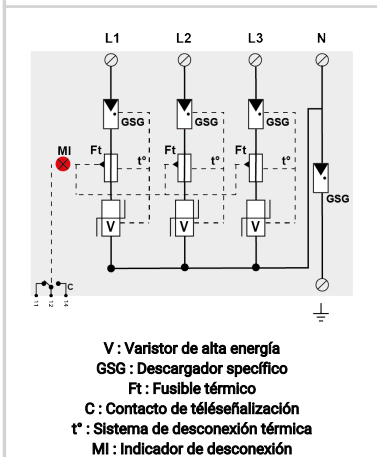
L1 L2 L3 N

GSG GSG GSG GSG

MI

Ft t° Ft t° Ft t°

V V V

C

11 12 14

V : Varistor de alta energía
GSG : Descargador specífico
Ft : Fusible térmico
C : Contacto de téléseñalización
t° : Sistema de desconexión térmica
MI : Indicador de desconexión